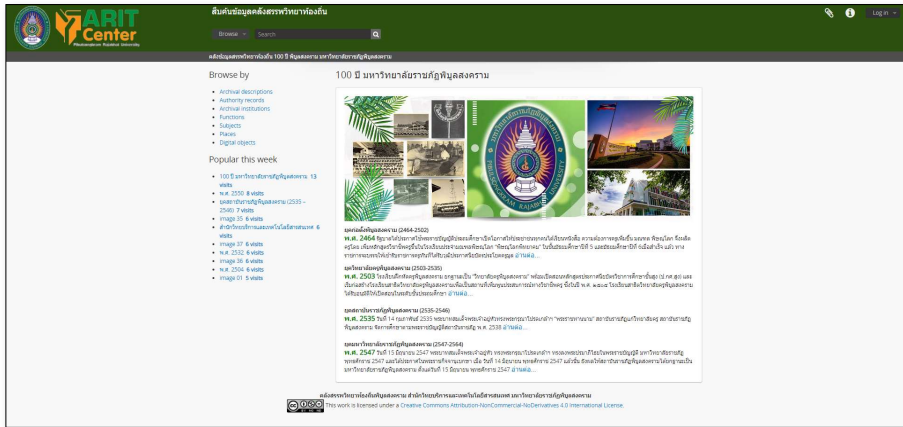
ARIT Center
Pibulsongkram Rajabhat University

สืบค้นข้อมูลคลังจดหมายเหตุ

Browse Search

Log in

คลังข้อมูลจดหมายเหตุท้องถิ่น 100 ปี พิบูลสงคราม มหาวิทยาลัยราชภัฏพิบูลสงคราม

Browse by

- Archival descriptions
- Authority records
- Archival institutions
- Functions
- Subjects
- Places
- Digital objects

Popular this week

- 100 ปี มหาวิทยาลัยราชภัฏพิบูลสงคราม 13 visits
- พ.ศ. 2550 8 visits
- ยุคสถาบันราชภัฏพิบูลสงคราม (2535 – 2546) 7 visits
- image 35 6 visits
- สำนักวิทยบริการและเทคโนโลยีสารสนเทศ 6 visits
- image 37 6 visits
- พ.ศ. 2532 6 visits
- image 36 6 visits
- พ.ศ. 2504 6 visits
- image 01 5 visits

100 ปี มหาวิทยาลัยราชภัฏพิบูลสงคราม

ยุคก่อตั้งพิบูลสงคราม (2464-2502)
พ.ศ. 2464 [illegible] อ่านต่อ...

ยุควิทยาลัยครูพิบูลสงคราม (2503-2535)
พ.ศ. 2503 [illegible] อ่านต่อ...

ยุคสถาบันราชภัฏพิบูลสงคราม (2535-2546)
พ.ศ. 2535 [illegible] อ่านต่อ...

ยุคมหาวิทยาลัยราชภัฏพิบูลสงคราม (2547-2564)
พ.ศ. 2547 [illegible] อ่านต่อ...

คลังจดหมายเหตุท้องถิ่นพิบูลสงคราม สำนักวิทยบริการและเทคโนโลยีสารสนเทศ มหาวิทยาลัยราชภัฏพิบูลสงคราม
This work is licensed under a Creative Commons Attribution-NonCommercial-NoDerivatives 4.0 International License.